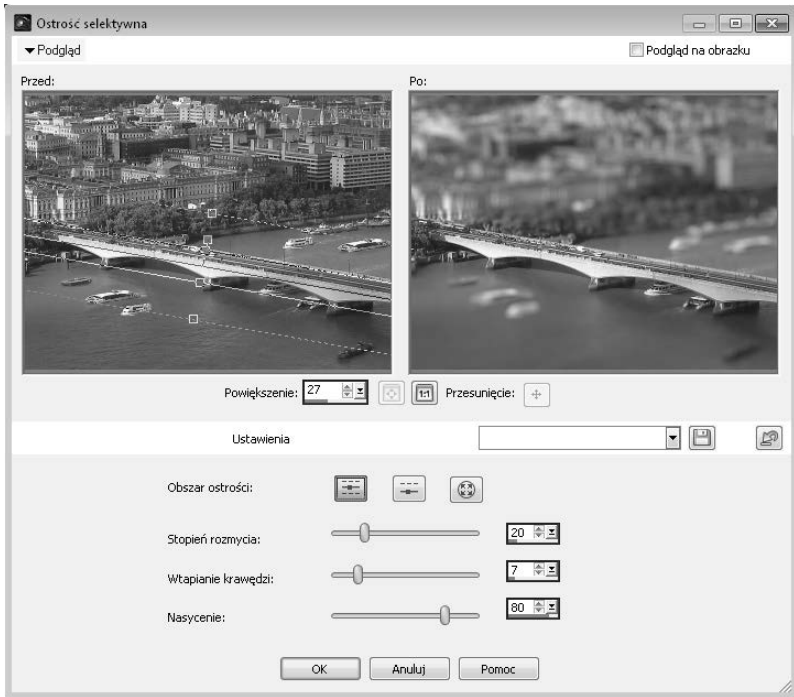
Ostrość selektywna

▾Podgląd

Podgląd na obrazku

Przed:

Po:

Powiększenie: 27

1:1

Przesunięcie:

Ustawienia

Obszar ostrości:

Stopień rozmycia:

20

Wtapianie krawędzi:

7

Nasycenie:

80

OK

Anuluj

Pomoc